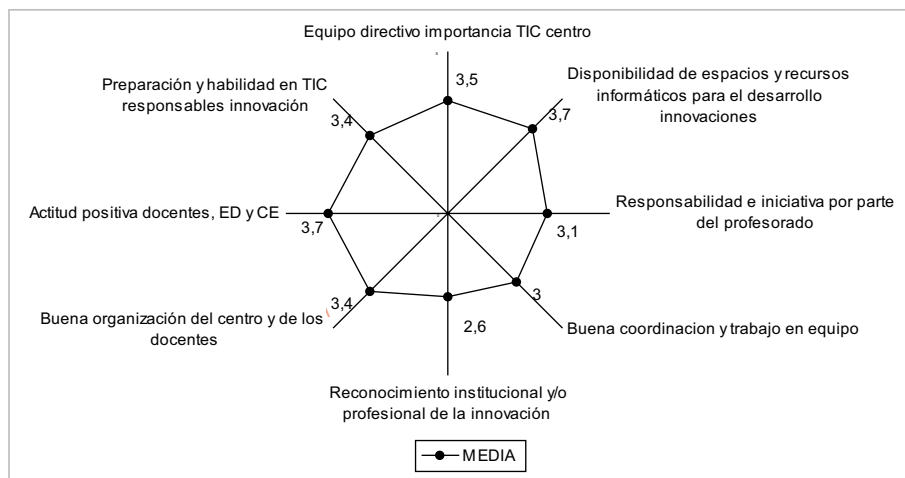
Equipo directivo importancia TIC centro

3,5

Disponibilidad de espacios y recursos informáticos para el desarrollo innovaciones

3,7

Responsabilidad e iniciativa por parte del profesorado

3,1

3

Buena coordinacion y trabajo en equipo

2,6

Reconocimiento institucional y/o profesional de la innovación

3,4

Buena organización del centro y de los docentes

3,7

Actitud positiva docentes, ED y CE

3,4

Preparación y habilidad en TIC responsables innovación

MEDIA